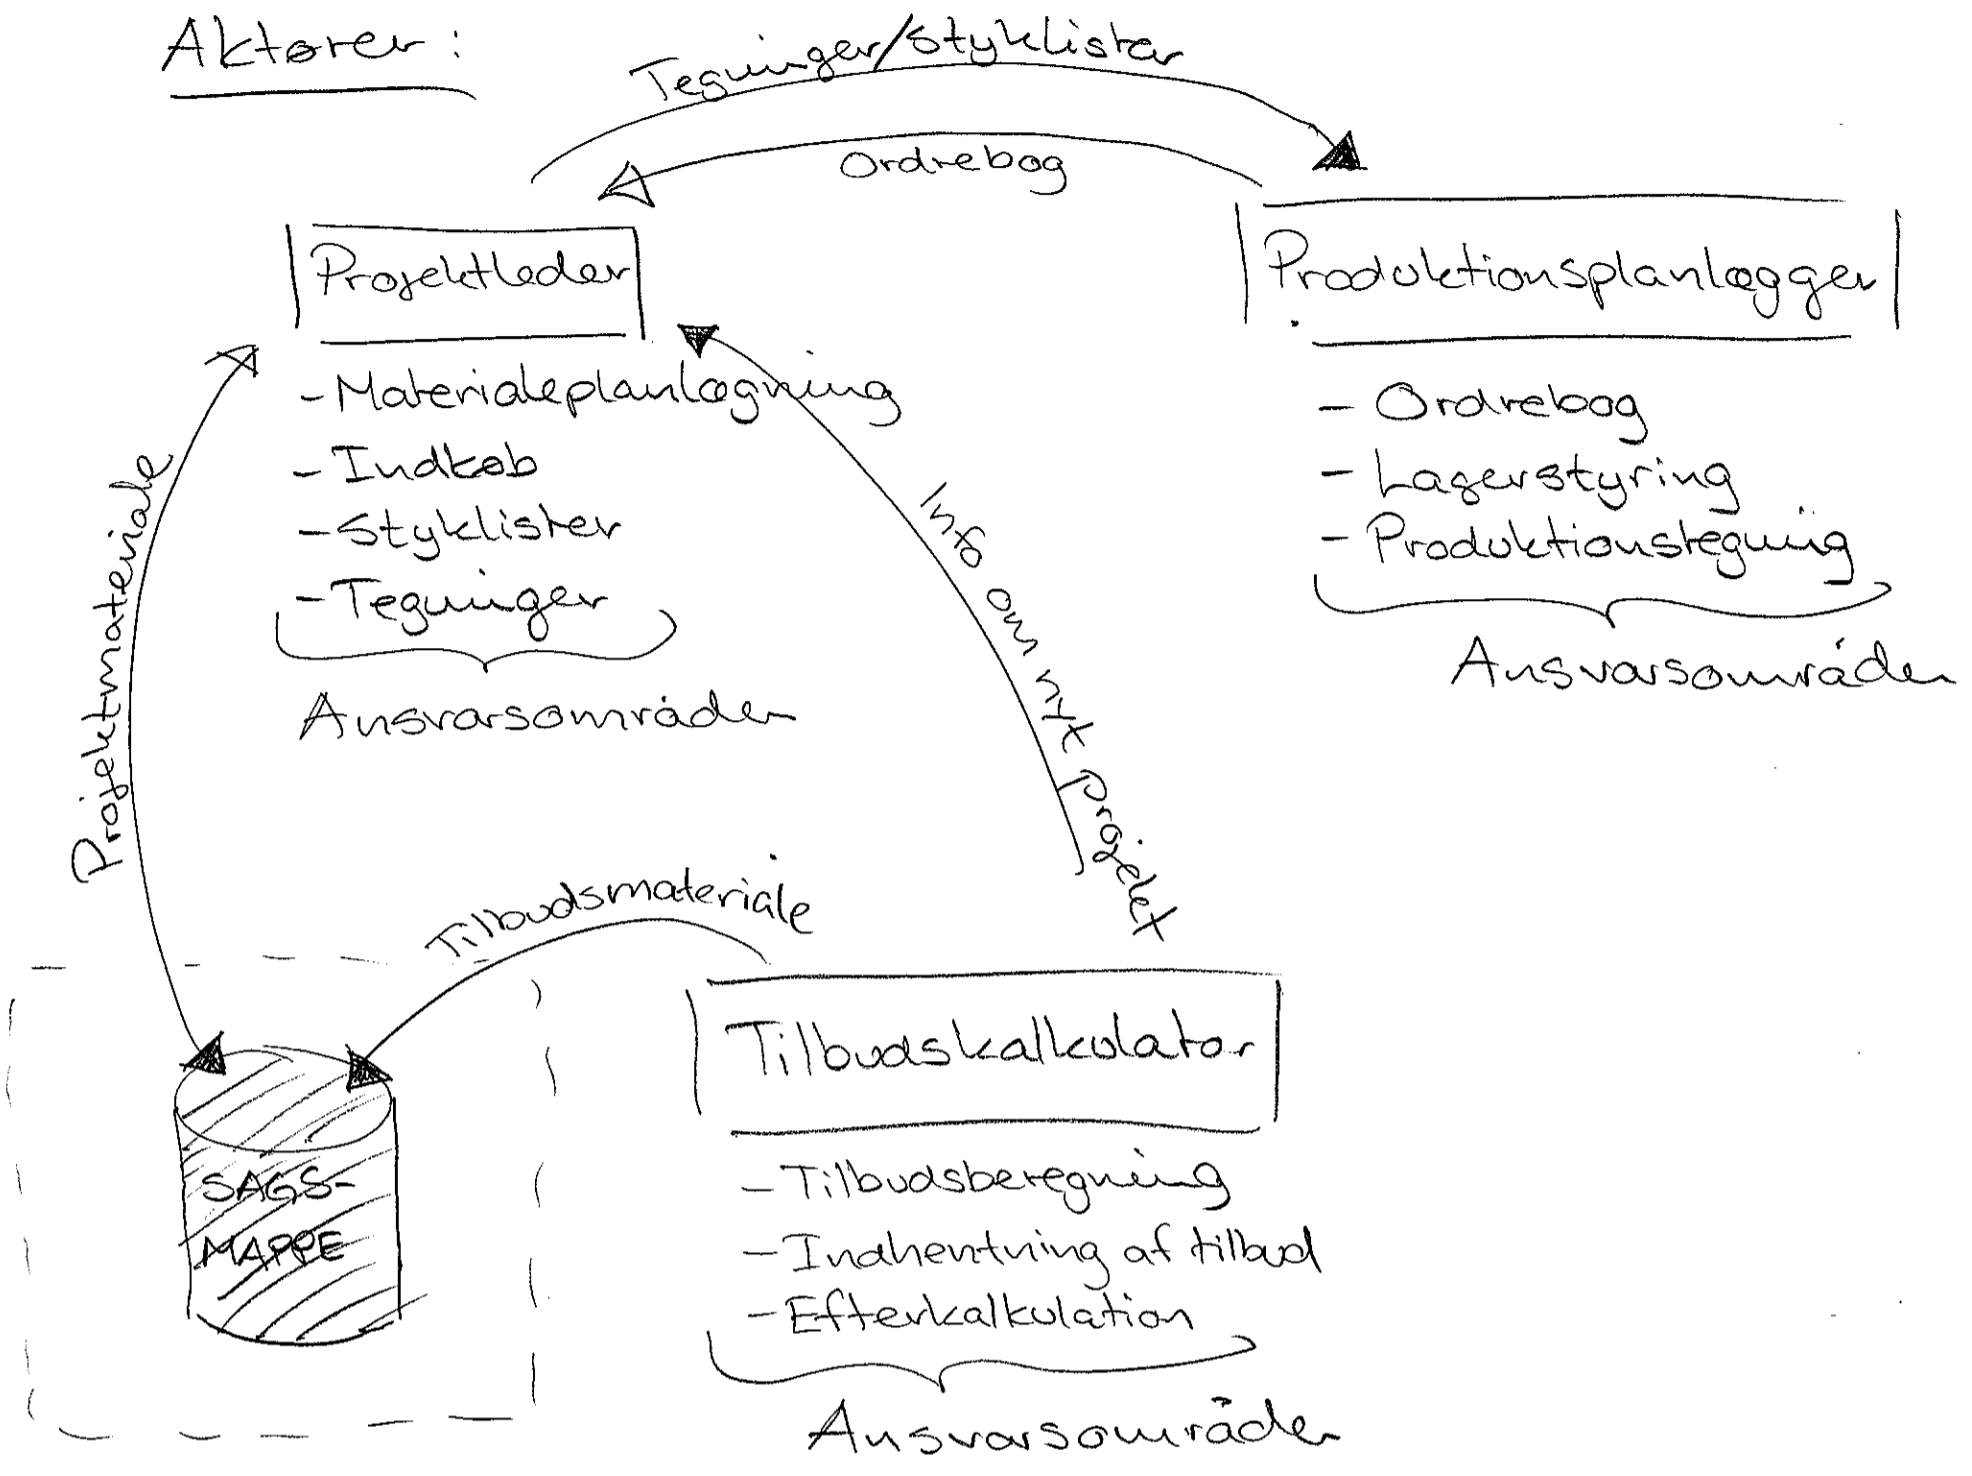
Aktører:

Tegninger/Styklister

Ordrebog

Projektleder

Produktionsplanlægger

- Materialeplanlægning
- Indkøb
- Styklister
- Tegninger

Ansvarsområder

- Ordrebog
- Lagerstyring
- Produktionstegning

Ansvarsområder

Projektmateriale

Info om nyt Projekt

Tilbudsmateriale

SAGS-MAPPE

Tilbudskalkulator

- Tilbudsberegning
- Indhentning af tilbud
- Efterkalkulation

Ansvarsområder